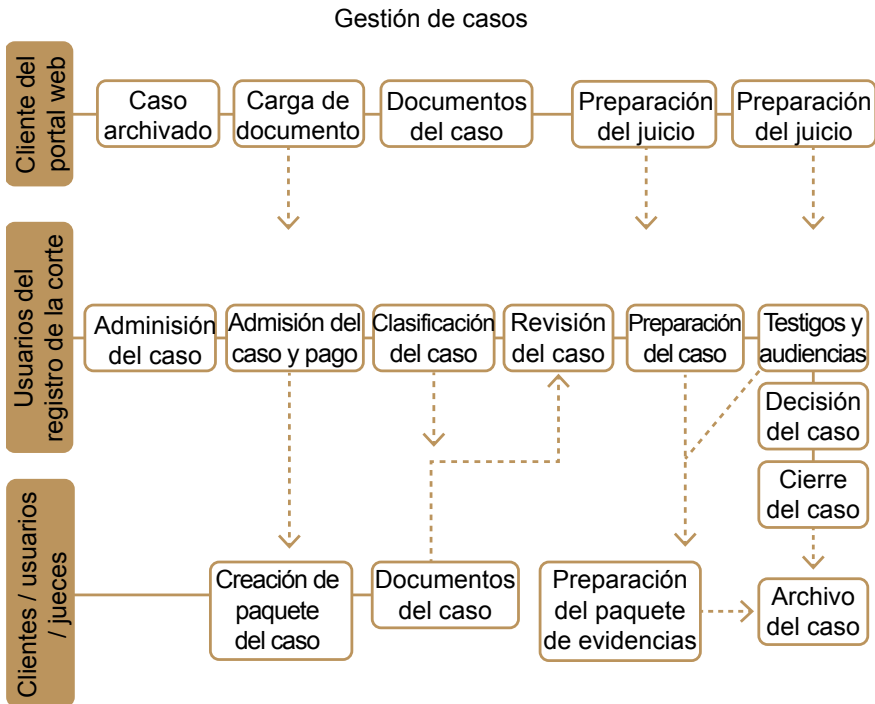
Gestión de casos

Cliente del portal web

Caso archivado

Carga de documento

Documentos del caso

Preparación del juicio

Preparación del juicio

Usuarios del registro de la corte

Adminisión del caso

Admisión del caso y pago

Clasificación del caso

Revisión del caso

Preparación del caso

Testigos y audiencias

Decisión del caso

Cierre del caso

Clientes / usuarios / jueces

Creación de paquete del caso

Documentos del caso

Preparación del paquete de evidencias

Archivo del caso